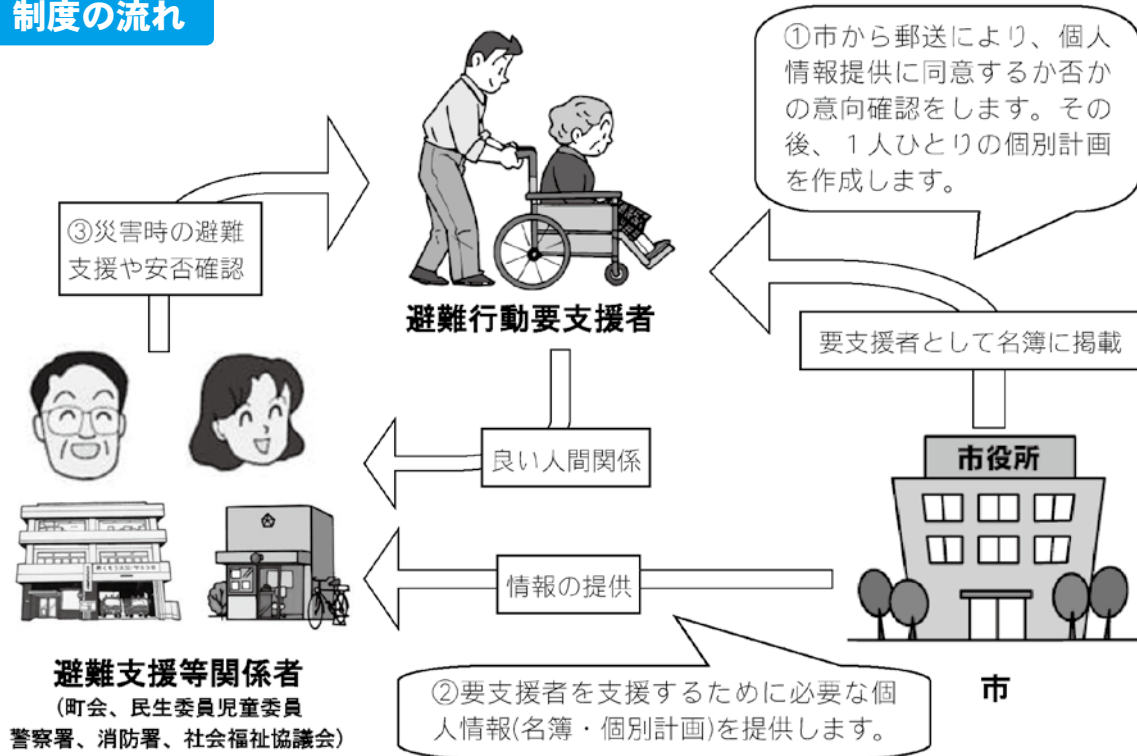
制度の流れ

①市から郵送により、個人情報提供に同意するか否かの意向確認をします。その後、1人ひとりの個別計画を作成します。

③災害時の避難支援や安否確認

避難行動要支援者

要支援者として名簿に掲載

良い人間関係

市役所

情報の提供

避難支援等関係者
(町会、民生委員児童委員
警察署、消防署、社会福祉協議会)

②要支援者を支援するために必要な個人情報(名簿・個別計画)を提供します。

市